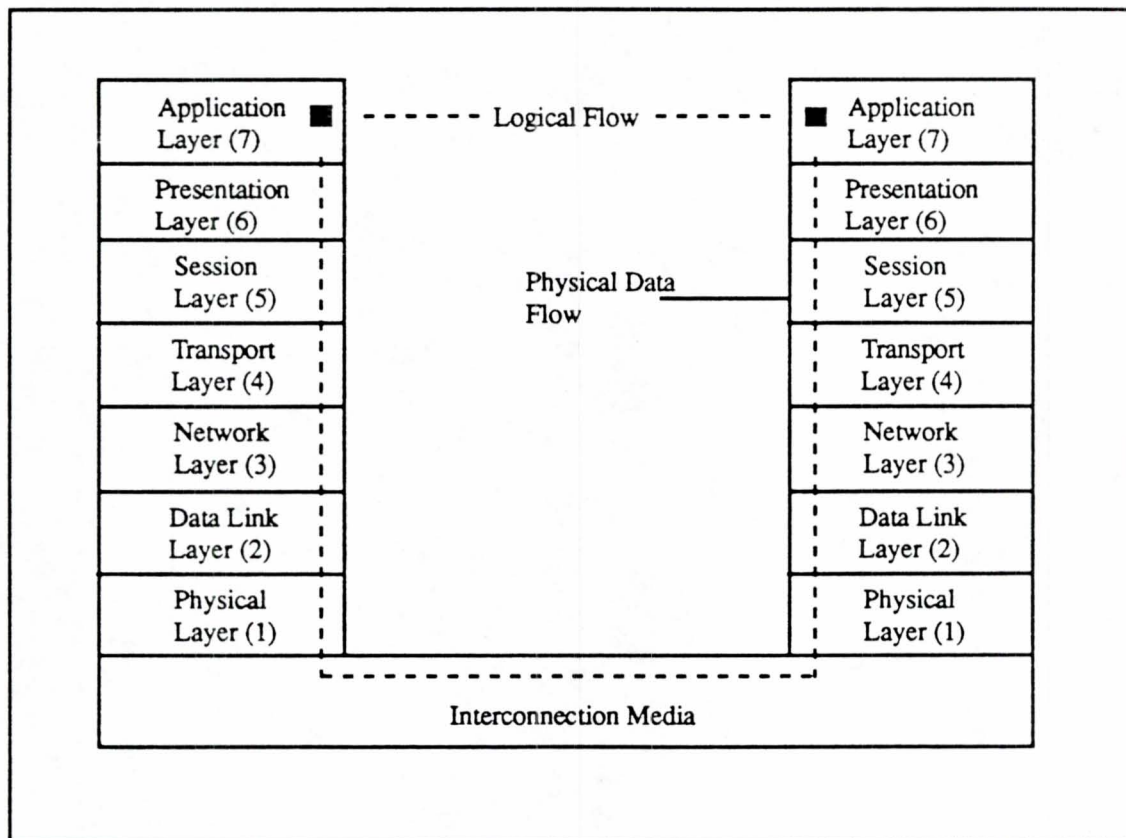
Application Layer (7)

Presentation Layer (6)

Session Layer (5)

Transport Layer (4)

Network Layer (3)

Data Link Layer (2)

Physical Layer (1)

Logical Flow

Physical Data Flow

Application Layer (7)

Presentation Layer (6)

Session Layer (5)

Transport Layer (4)

Network Layer (3)

Data Link Layer (2)

Physical Layer (1)

Interconnection Media